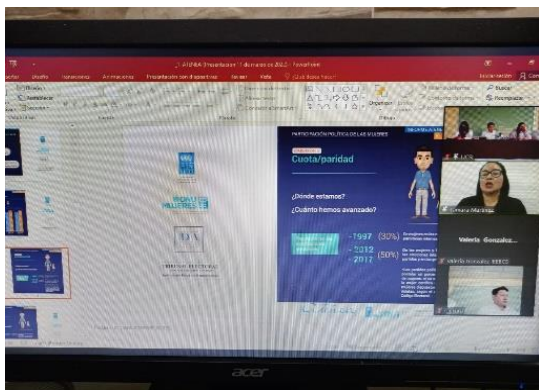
PowerPoint

Diseño

Transiciones

Animaciones

Presentación con diapositivas

Revisar

Vista

¿Qué desea hacer?

Iniciar sesión

Buscar

Reemplazar

PARTICIPACIÓN POLÍTICA DE LAS MUJERES

Cuota/paridad

¿Dónde estamos?

¿Cuánto hemos avanzado?

1997 (30%)

2012

2017 (50%)

Valeria Gonzalez

acer